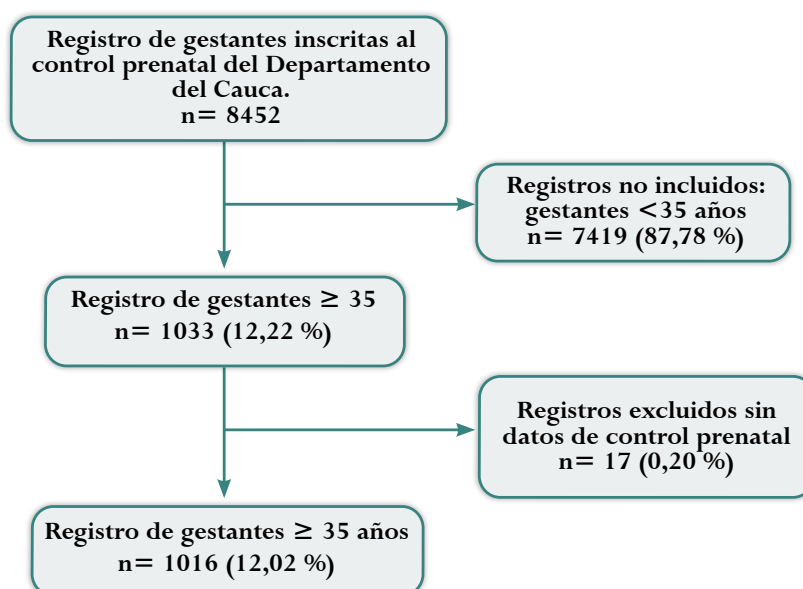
Registro de gestantes inscritas al control prenatal del Departamento del Cauca.
n= 8452

Registros no incluidos: gestantes <35 años
n= 7419 (87,78 %)

Registro de gestantes ≥ 35
n= 1033 (12,22 %)

Registros excluidos sin datos de control prenatal
n= 17 (0,20 %)

Registro de gestantes ≥ 35 años
n= 1016 (12,02 %)